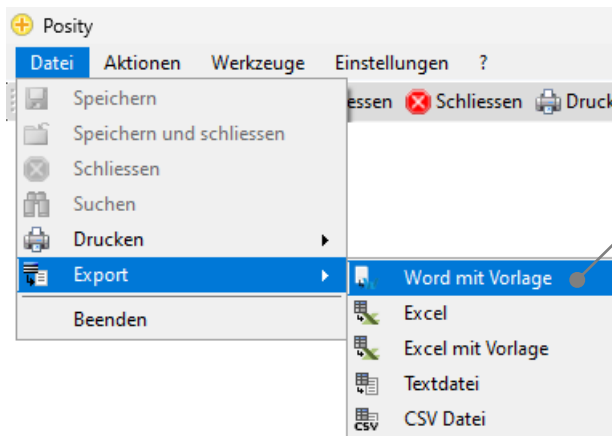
Posity

Datei Aktionen Werkzeuge Einstellungen ?

essen Schliessen Druck

Speichern
Speichern und schliessen
Schliessen
Suchen
Drucken
Export
Beenden

Word mit Vorlage
Excel
Excel mit Vorlage
Textdatei
CSV Datei